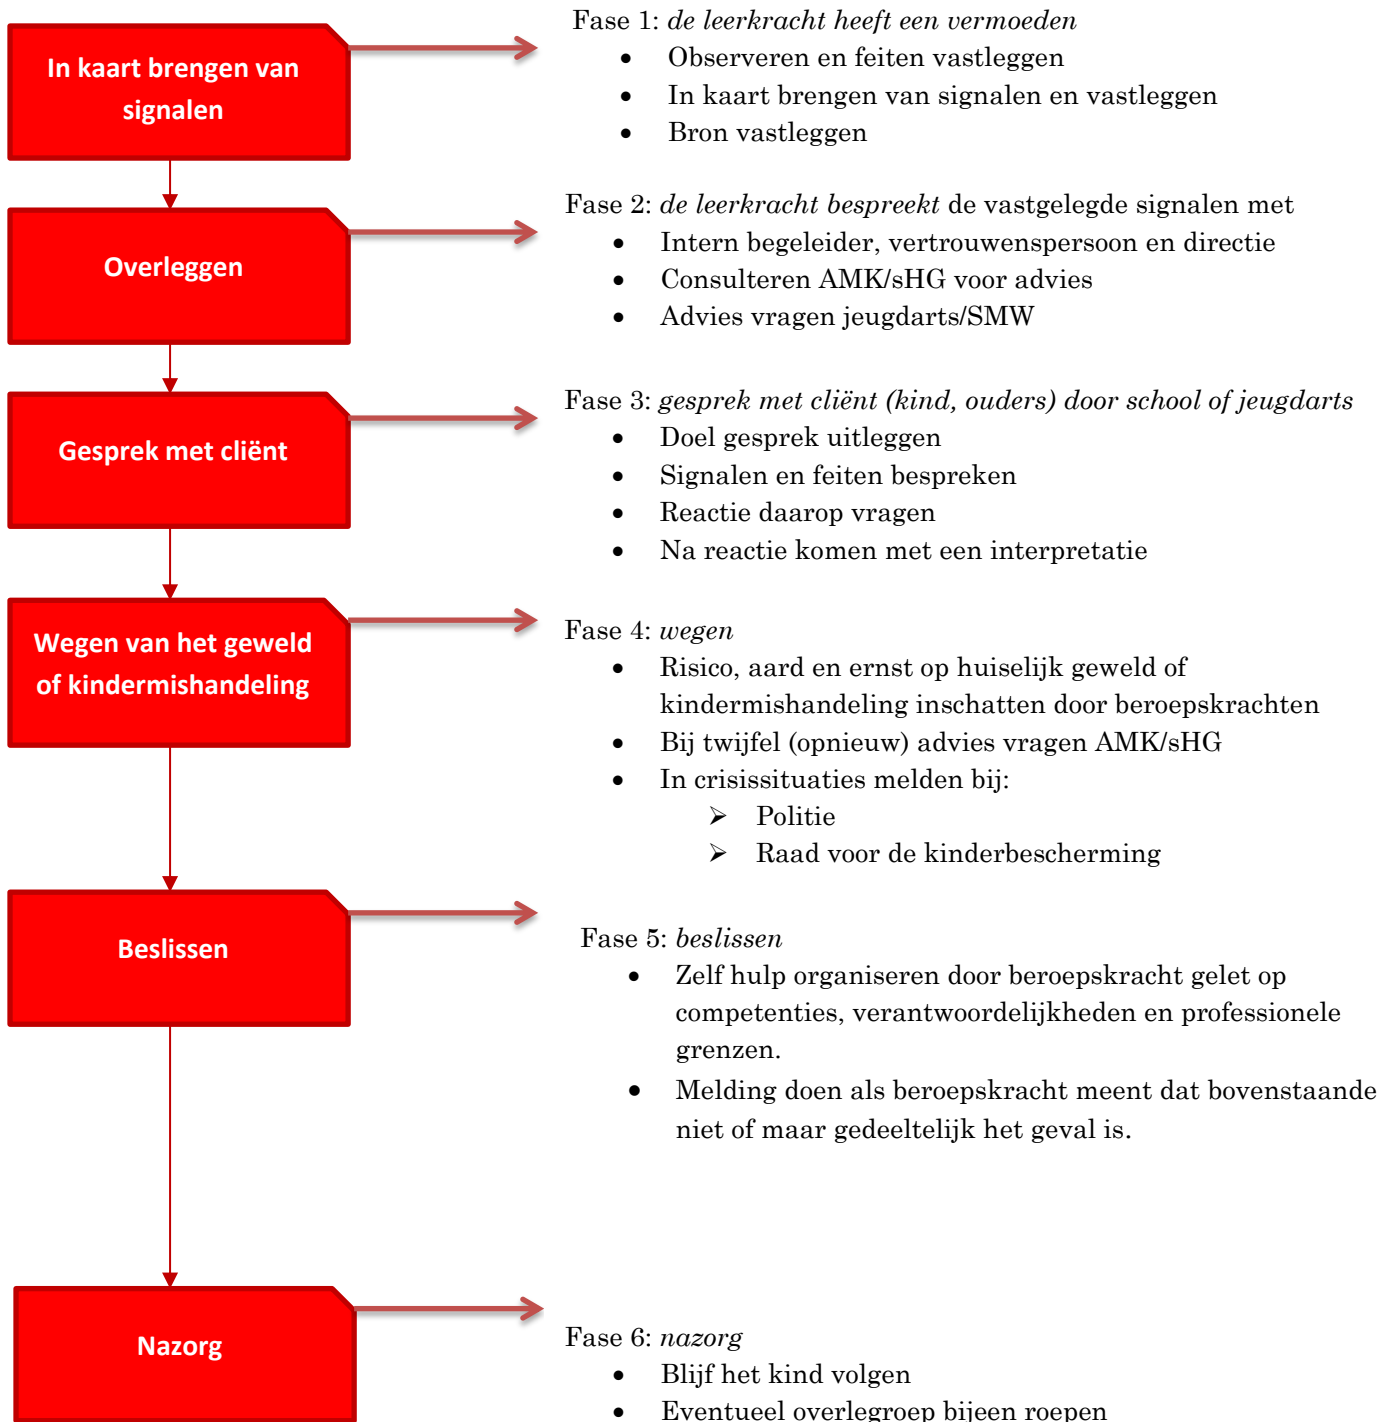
In kaart brengen van signalen

Fase 1: *de leerkracht heeft een vermoeden*

- Observeren en feiten vastleggen
- In kaart brengen van signalen en vastleggen
- Bron vastleggen

Overleggen

Fase 2: *de leerkracht bespreekt* de vastgelegde signalen met

- Intern begeleider, vertrouwenspersoon en directie
- Consulteren AMK/sHG voor advies
- Advies vragen jeugdarts/SMW

Gesprek met cliënt

Fase 3: *gesprek met cliënt (kind, ouders) door school of jeugdarts*

- Doel gesprek uitleggen
- Signalen en feiten bespreken
- Reactie daarop vragen
- Na reactie komen met een interpretatie

Wegen van het geweld of kindermishandeling

Fase 4: *wegen*

- Risico, aard en ernst op huiselijk geweld of kindermishandeling inschatten door beroepskrachten
- Bij twijfel (opnieuw) advies vragen AMK/sHG
- In crisissituaties melden bij:
  - Politie
  - Raad voor de kinderbescherming

Beslissen

Fase 5: *beslissen*

- Zelf hulp organiseren door beroepskracht gelet op competenties, verantwoordelijkheden en professionele grenzen.
- Melding doen als beroepskracht meent dat bovenstaande niet of maar gedeeltelijk het geval is.

Nazorg

Fase 6: *nazorg*

- Blijf het kind volgen
- Eventueel overlegroep bijeen roepen